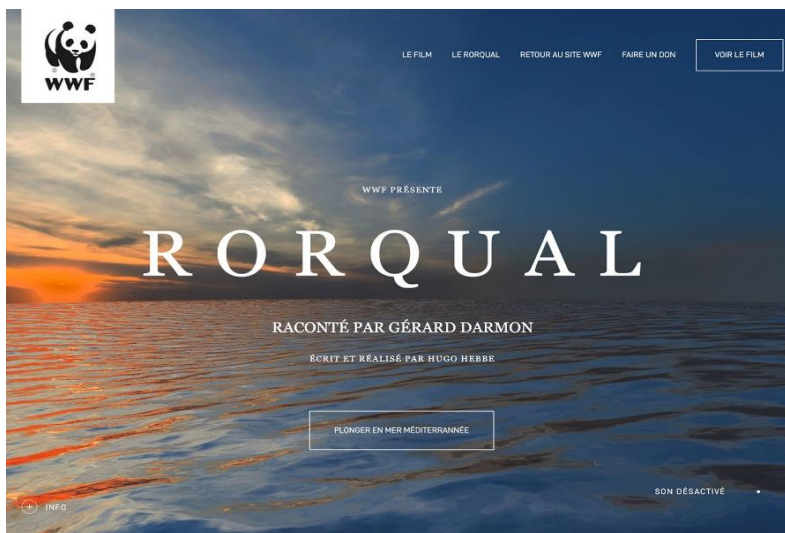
WWF

LE FILM LE RORQUAL RETOUR AU SITE WWF FAIRE UN DON VOIR LE FILM

WWF PRÉSENTE

RORQUAL

RACONTÉ PAR GÉRARD DARMON

ÉCRIT ET RÉALISÉ PAR HUGO HEBBE

PLONGER EN MER MÉDITERRANNÉE

INFO

SON DÉSACTIVÉ